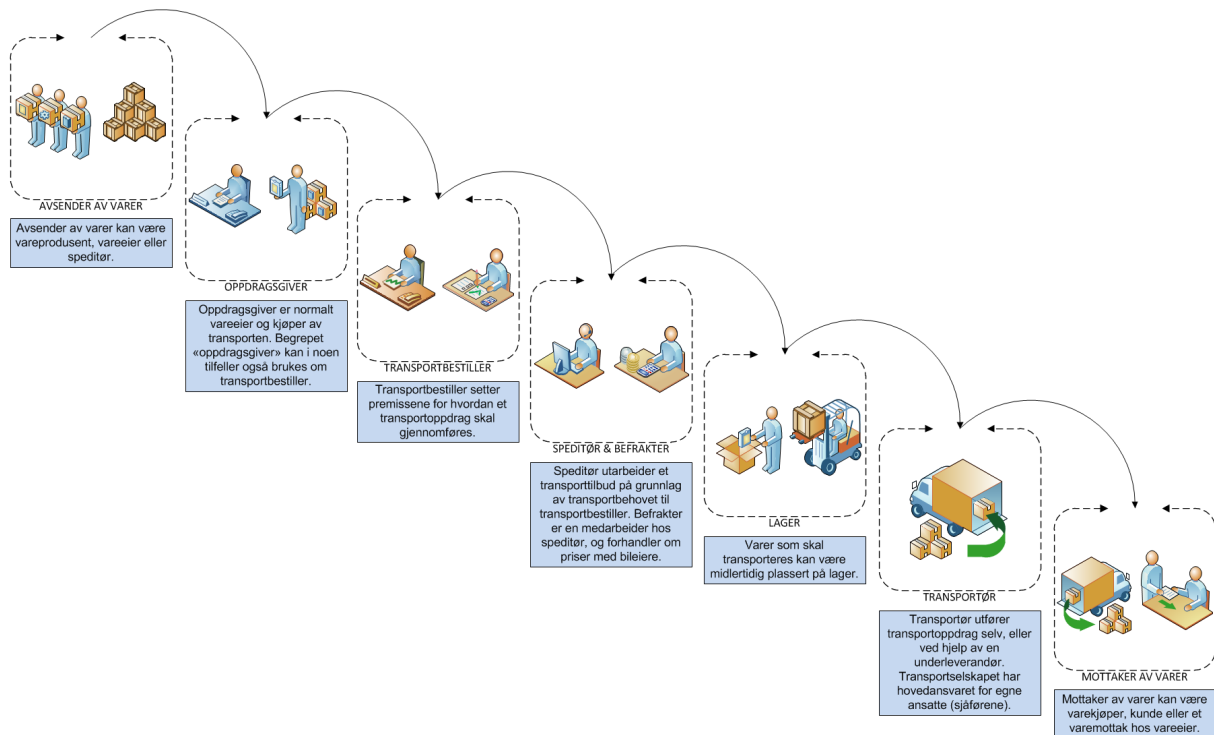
AVSENDER AV VARER

Avsender av varer kan være vareprodusent, vareeier eller speditør.

OPPDRAGSGIVER

Oppdragsgiver er normalt vareeier og kjøper av transporten. Begrepet «oppdragsgiver» kan i noen tilfeller også brukes om transportbestiller.

TRANSPORTBESTILLER

Transportbestiller setter premissene for hvordan et transportoppdrag skal gjennomføres.

SPEDITØR & BEFRAKTER

Speditør utarbeider et transporttilbud på grunnlag av transportbehovet til transportbestiller. Befrakter er en medarbeider hos speditør, og forhandler om priser med bileiere.

LAGER

Varer som skal transporteres kan være midlertidig plassert på lager.

TRANSPORTØR

Transportør utfører transportoppdrag selv, eller ved hjelp av en underleverandør. Transportselskapet har hovedansvaret for egne ansatte (sjåførene).

MOTTAKER AV VARER

Mottaker av varer kan være varekjøper, kunde eller et varemottak hos vareeier.